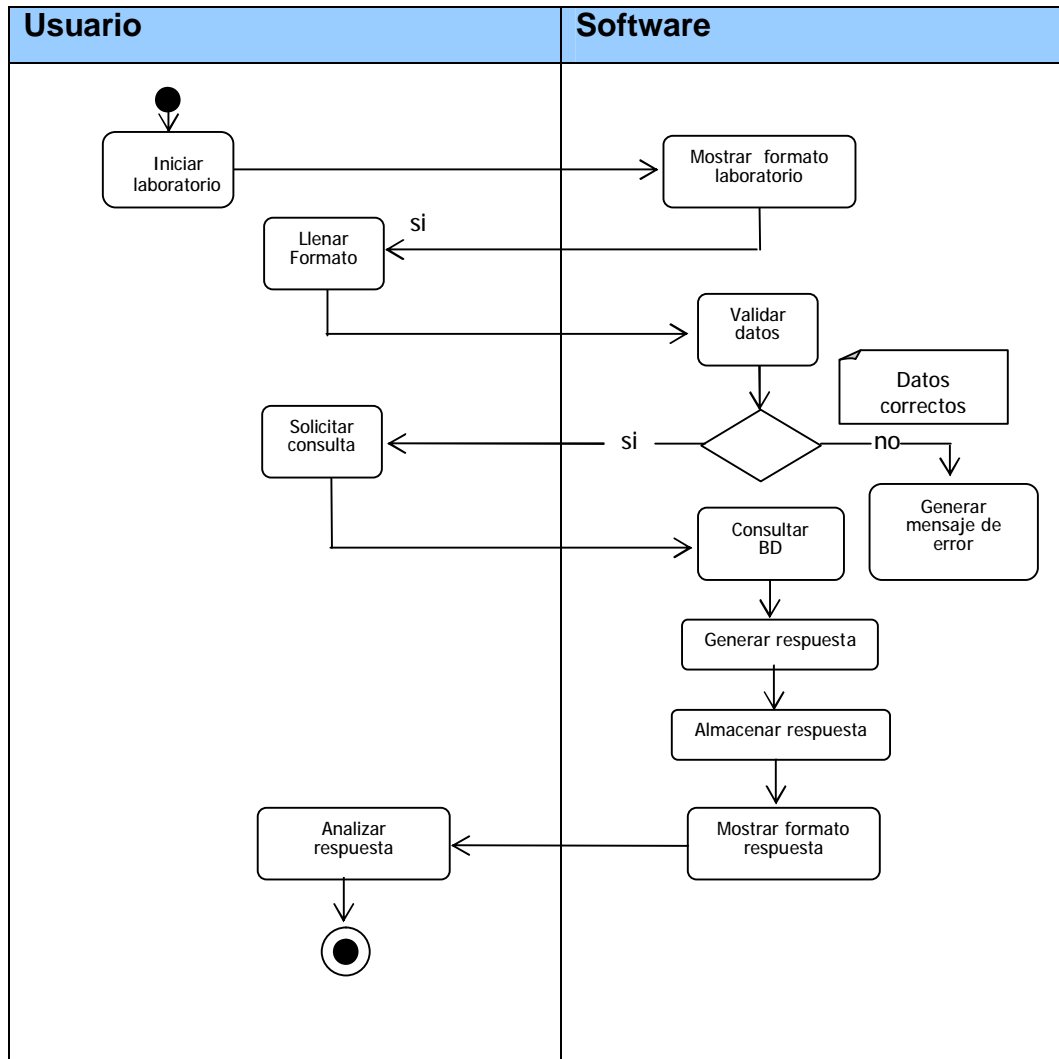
Usuario

Software

Iniciar laboratorio

Mostrar formato laboratorio

si

Llenar Formato

Validar datos

Datos correctos

Solicitar consulta

si

no

Generar mensaje de error

Consultar BD

Generar respuesta

Almacenar respuesta

Analizar respuesta

Mostrar formato respuesta